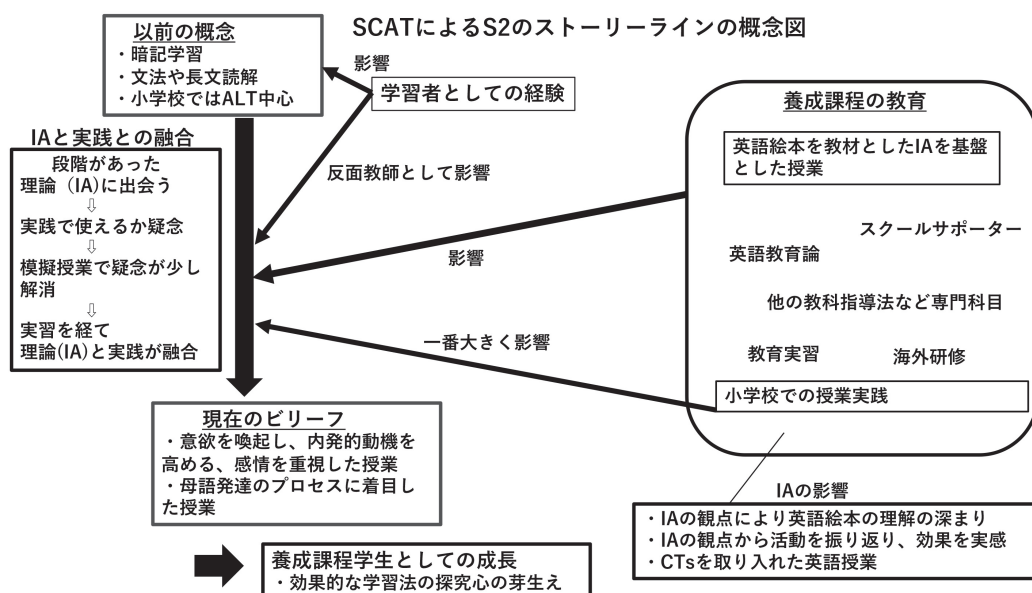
以前の概念
・暗記学習
・文法や長文読解
・小学校ではALT中心

SCATによるS2のストーリーラインの概念図

影響

学習者としての経験

IAと実践との融合

段階があった
理論（IA)に出会う
⇩
実践で使えるか疑念
⇩
模擬授業で疑念が少し解消
⇩
実習を経て
理論(IA)と実践が融合

反面教師として影響

影響

一番大きく影響

養成課程の教育

英語絵本を教材としたIAを基盤とした授業

スクールサポーター

英語教育論

他の教科指導法など専門科目

教育実習

海外研修

小学校での授業実践

現在のビリーフ
・意欲を喚起し、内発的動機を高める、感情を重視した授業
・母語発達のプロセスに着目した授業

IAの影響
・IAの観点により英語絵本の理解の深まり
・IAの観点から活動を振り返り、効果を実感
・CTsを取り入れた英語授業

養成課程学生としての成長
・効果的な学習法の探究心の芽生え